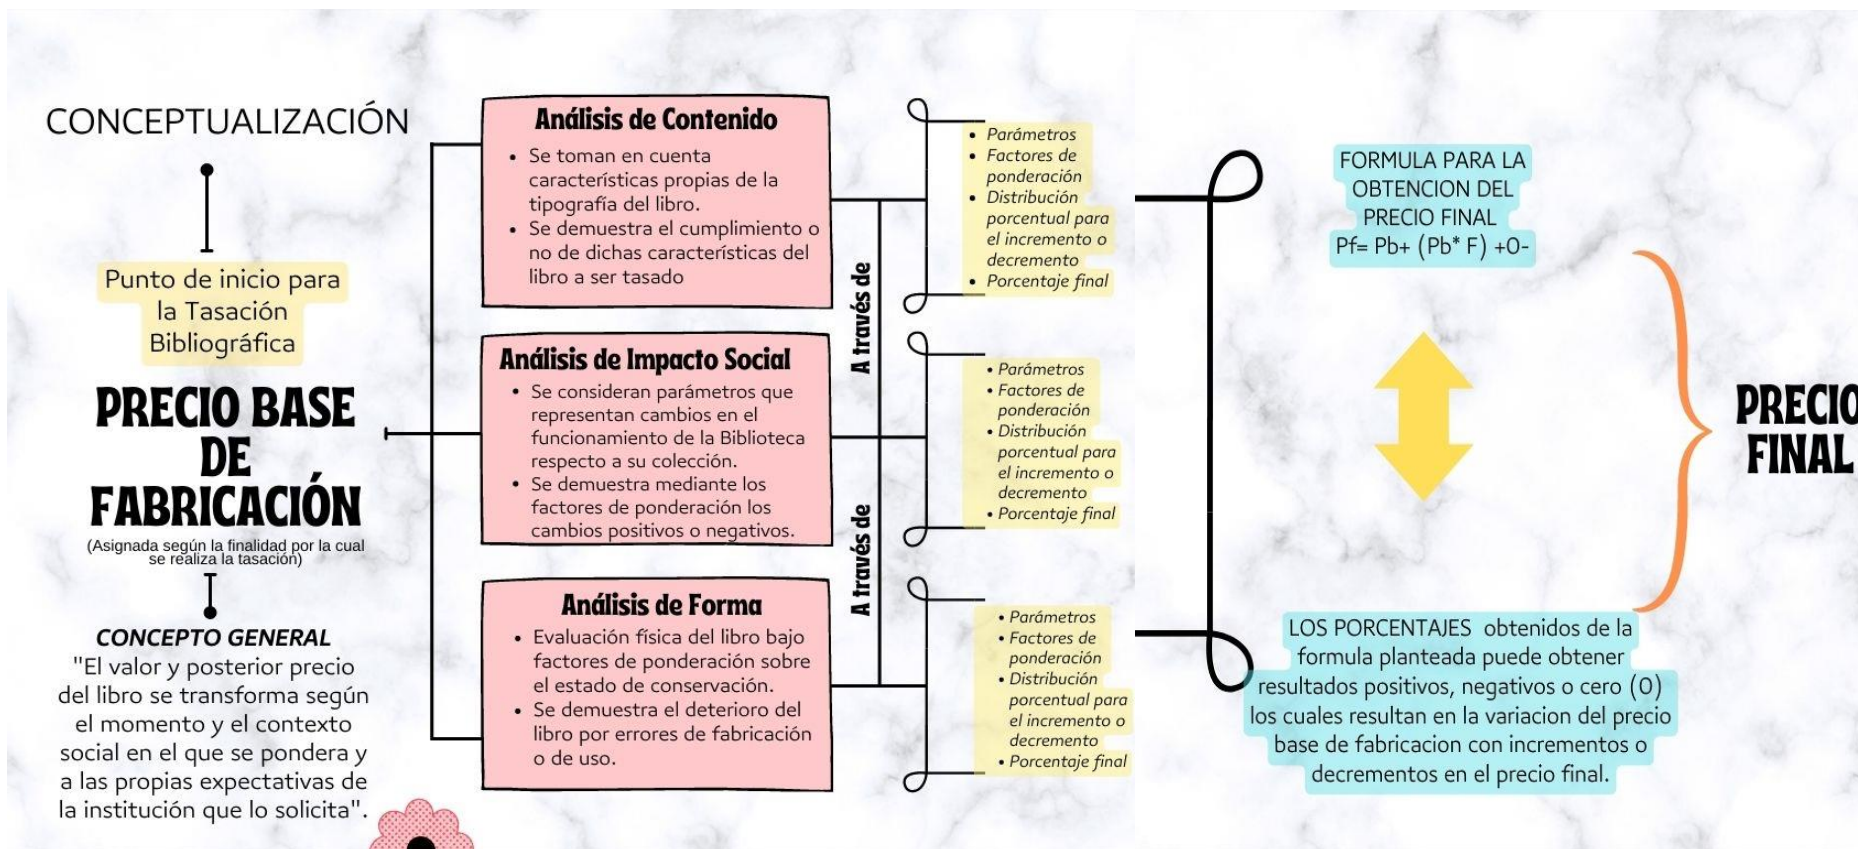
CONCEPTUALIZACIÓN

Punto de inicio para la Tasación Bibliográfica

PRECIO BASE DE FABRICACIÓN

(Asignada según la finalidad por la cual se realiza la tasación)

CONCEPTO GENERAL

"El valor y posterior precio del libro se transforma según el momento y el contexto social en el que se pondera y a las propias expectativas de la institución que lo solicita".

Análisis de Contenido

- Se toman en cuenta características propias de la tipografía del libro.
- Se demuestra el cumplimiento o no de dichas características del libro a ser tasado

Análisis de Impacto Social

- Se consideran parámetros que representan cambios en el funcionamiento de la Biblioteca respecto a su colección.
- Se demuestra mediante los factores de ponderación los cambios positivos o negativos.

Análisis de Forma

- Evaluación física del libro bajo factores de ponderación sobre el estado de conservación.
- Se demuestra el deterioro del libro por errores de fabricación o de uso.

A través de

A través de

- Parámetros
- Factores de ponderación
- Distribución porcentual para el incremento o decremento
- Porcentaje final

- Parámetros
- Factores de ponderación
- Distribución porcentual para el incremento o decremento
- Porcentaje final

- Parámetros
- Factores de ponderación
- Distribución porcentual para el incremento o decremento
- Porcentaje final

FORMULA PARA LA OBTENCION DEL PRECIO FINAL
Pf= Pb+ (Pb* F) +0-

LOS PORCENTAJES obtenidos de la formula planteada puede obtener resultados positivos, negativos o cero (0) los cuales resultan en la variacion del precio base de fabricacion con incrementos o decrementos en el precio final.

PRECIO FINAL